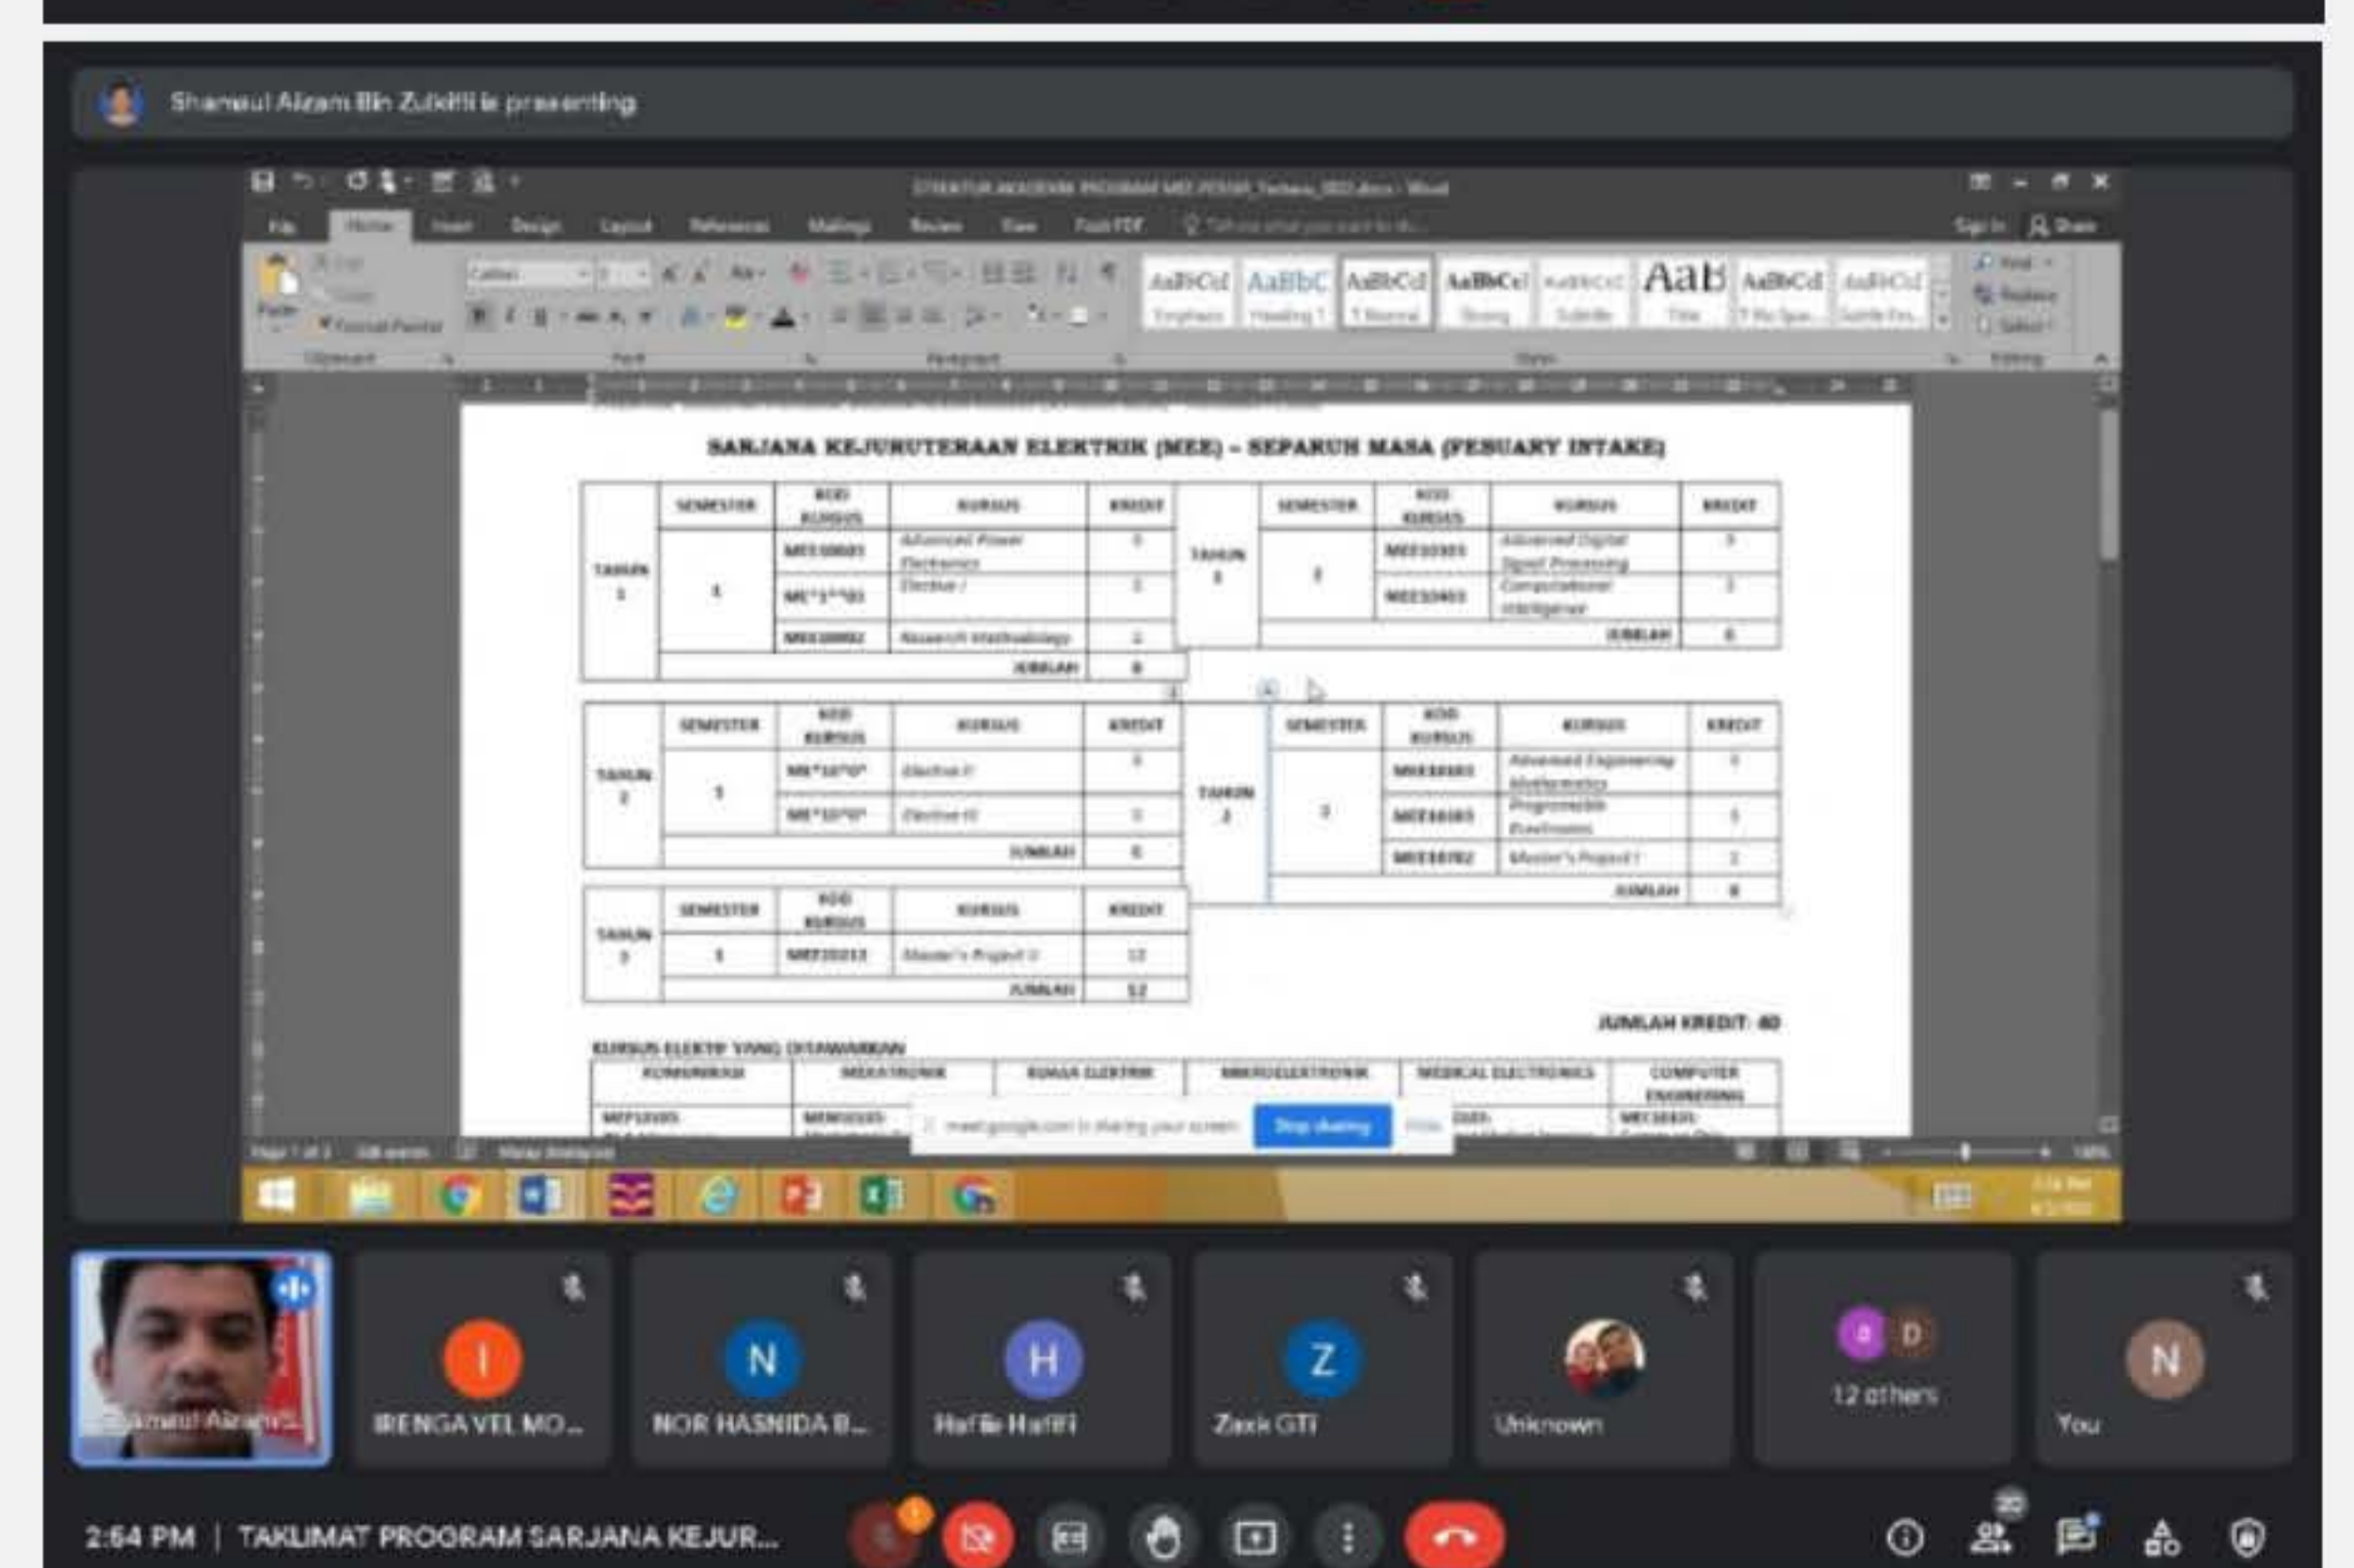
Shamsul Aizam Bin Zulkifli is presenting

SARJANA KEJURUTERAAN ELEKTRIK (MEE) – SEPARUH MASA (FEBUARY INTAKE)

| | SEMESTER | KOD KURSUS | KURSUS | KREDIT |
|---|---|---|---|---|
| TAHUN 1 | 1 | MEE10003 | Advanced Power Electronics | 3 |
| | | ME*1**03 | Elective I | 3 |
| | | MEE10002 | Research Methodology | 2 |
| | | | JUMLAH | 8 |

| | SEMESTER | KOD KURSUS | KURSUS | KREDIT |
|---|---|---|---|---|
| TAHUN 1 | 2 | MEE10303 | Advanced Digital Signal Processing | 3 |
| | | MEE10403 | Computational Intelligence | 3 |
| | | | JUMLAH | 6 |

| | SEMESTER | KOD KURSUS | KURSUS | KREDIT |
|---|---|---|---|---|
| TAHUN 2 | 1 | ME*10*0* | Elective II | 3 |
| | | ME*10*0* | Elective III | 3 |
| | | | JUMLAH | 6 |

| | SEMESTER | KOD KURSUS | KURSUS | KREDIT |
|---|---|---|---|---|
| TAHUN 2 | 2 | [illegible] | Advanced Engineering Mathematics | 3 |
| | | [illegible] | Programmable Electronics | 3 |
| | | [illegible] | Master's Project I | 2 |
| | | | JUMLAH | 8 |

| | SEMESTER | KOD KURSUS | KURSUS | KREDIT |
|---|---|---|---|---|
| TAHUN 3 | 1 | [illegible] | Master's Project II | 12 |
| | | | JUMLAH | 12 |

JUMLAH KREDIT: 40

KURSUS ELEKTIF YANG DITAWARKAN

| KOMUNIKASI | MEKATRONIK | KUASA ELEKTRIK | MIKROELEKTRONIK | MEDICAL ELECTRONICS | COMPUTER ENGINEERING |
|---|---|---|---|---|---|

meet.google.com is sharing your screen. Stop sharing Hide

IRENGAVEL MO... NOR HASNIDA B... Hafie Hafifi Zack GTI Unknown 12 others You

2:54 PM | TAKLIMAT PROGRAM SARJANA KEJUR...